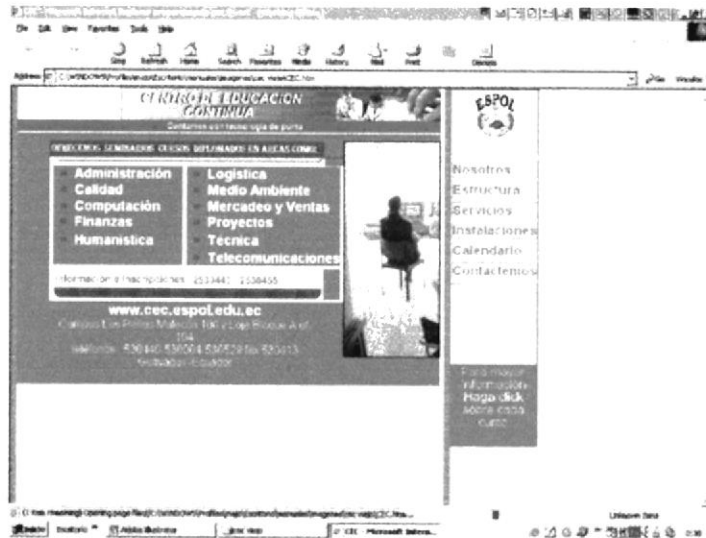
File Edit View Favorites Tools Help

Stop Refresh Home Search Favorites Media History Mail Print Discuss

Address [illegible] Go Vínculos

CENTRO DE EDUCACION CONTINUA

Contamos con tecnología de punta

OFRECEMOS SEMINARIOS CURSOS DIPLOMADOS EN AREAS COMO:

Administración
Calidad
Computación
Finanzas
Humanística

Logística
Medio Ambiente
Mercadeo y Ventas
Proyectos
Técnica
Telecomunicaciones

Información e Inscripciones: 2533441 2538455

www.cec.espol.edu.ec

Campus Las Peñas Malecón 100 y Loja Bloque A of. 104
teléfonos: 530140 530064 530529 fax 530413
Guayaquil - Ecuador

ESPOL

Nosotros
Estructura
Servicios
Instalaciones
Calendario
Contáctenos

Para mayor información Haga click sobre cada curso

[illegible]

Unknown Zone

Inicio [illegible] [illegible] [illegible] CEC - Microsoft Interne...